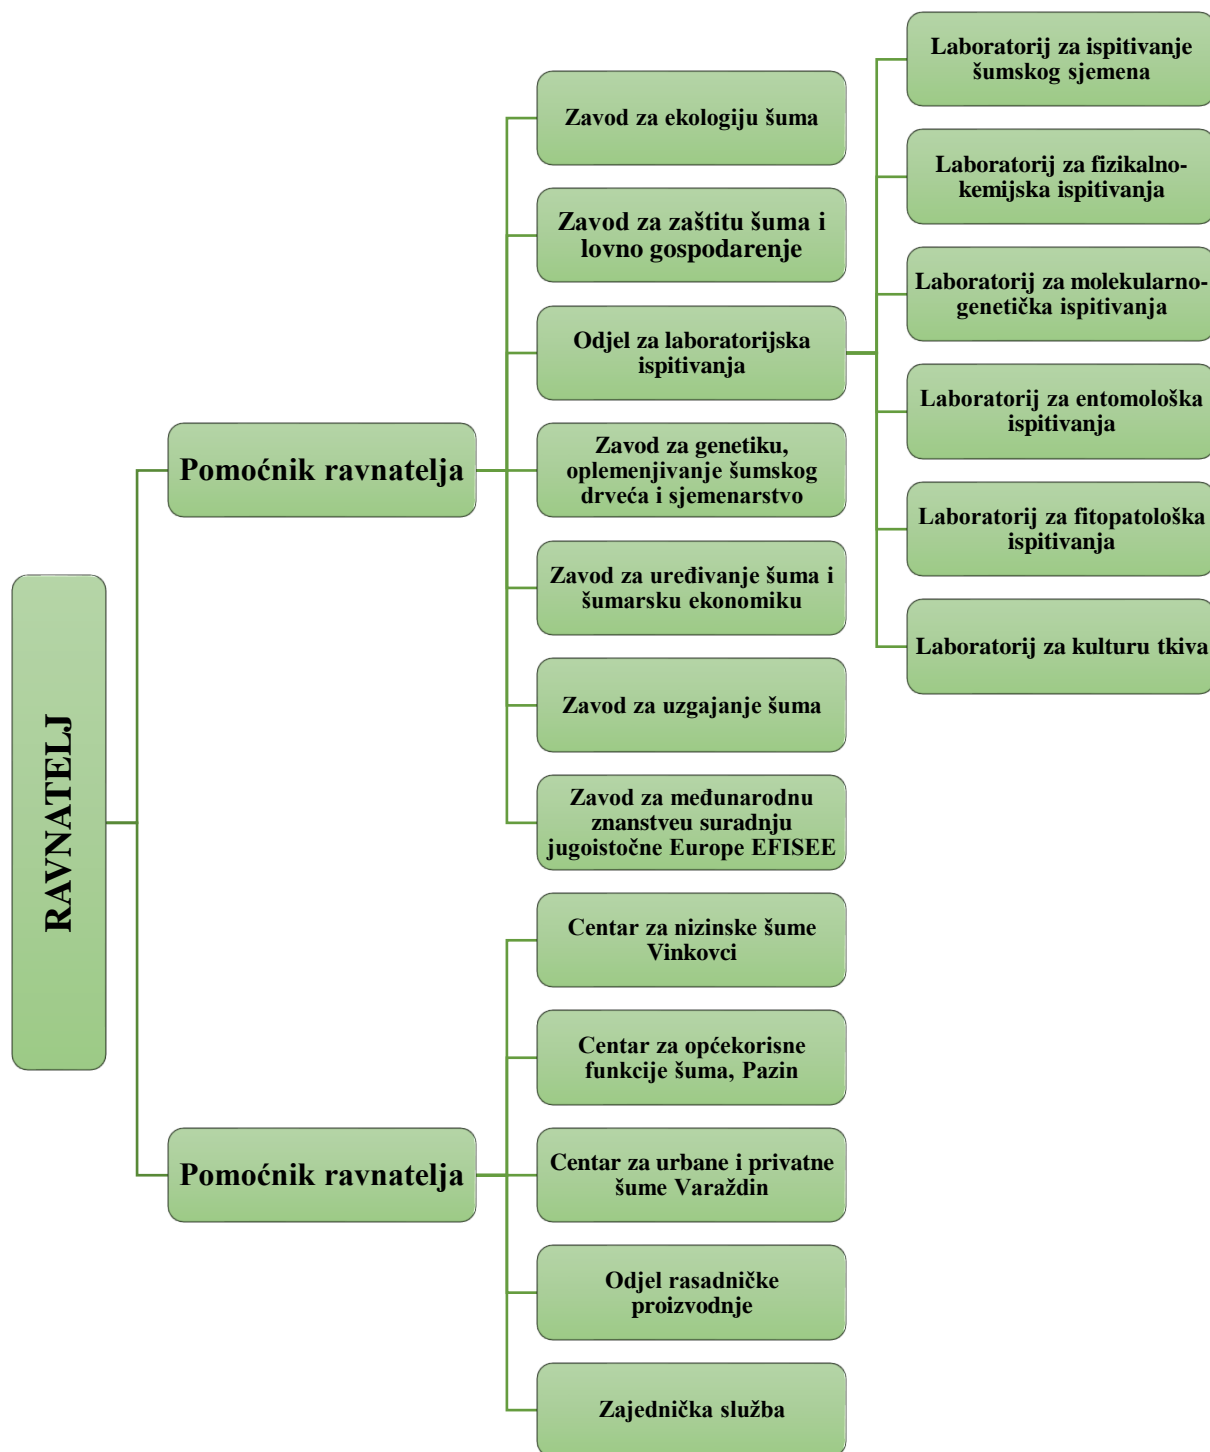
RAVNATELJ

Pomoćnik ravnatelja

Zavod za ekologiju šuma

Zavod za zaštitu šuma i lovno gospodarenje

Odjel za laboratorijska ispitivanja

Laboratorij za ispitivanje šumskog sjemena

Laboratorij za fizikalno-kemijska ispitivanja

Laboratorij za molekularno-genetička ispitivanja

Laboratorij za entomološka ispitivanja

Laboratorij za fitopatološka ispitivanja

Laboratorij za kulturu tkiva

Zavod za genetiku, oplemenjivanje šumskog drveća i sjemenarstvo

Zavod za uređivanje šuma i šumarsku ekonomiku

Zavod za uzgajanje šuma

Zavod za međunarodnu znanstveu suradnju jugoistočne Europe EFISEE

Pomoćnik ravnatelja

Centar za nizinske šume Vinkovci

Centar za općekorisne funkcije šuma, Pazin

Centar za urbane i privatne šume Varaždin

Odjel rasadničke proizvodnje

Zajednička služba